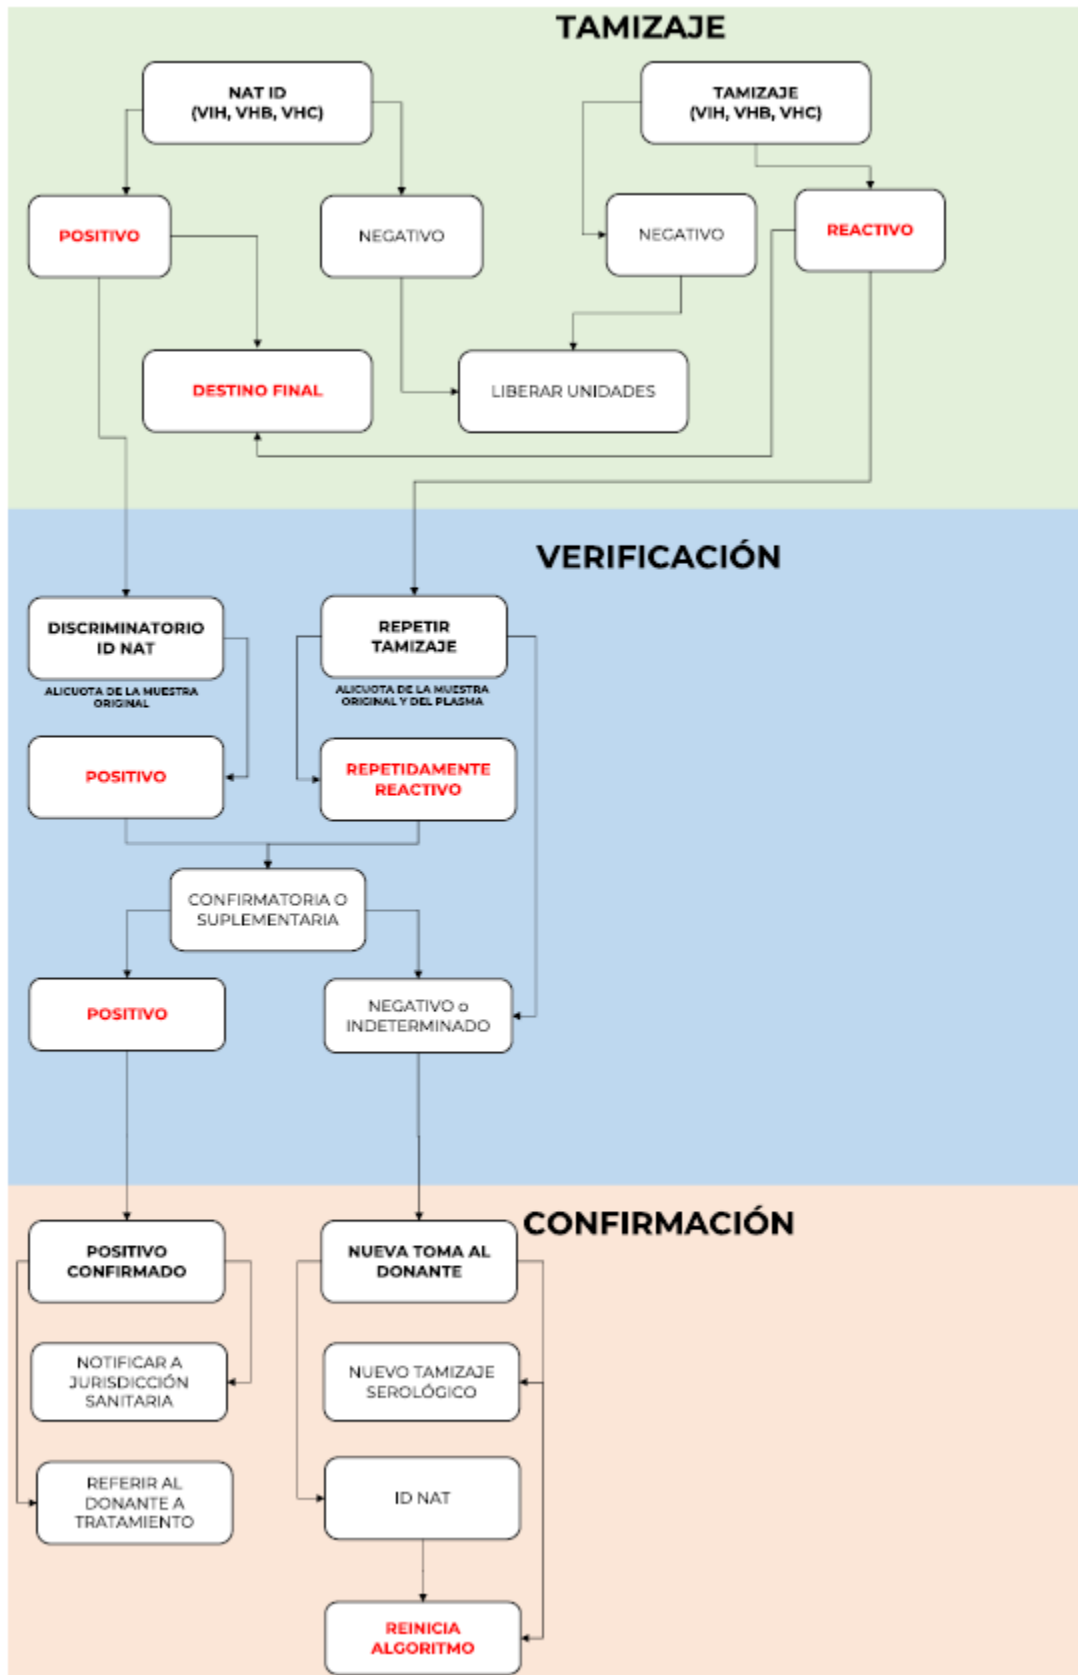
TAMIZAJE

NAT ID
(VIH, VHB, VHC)

TAMIZAJE
(VIH, VHB, VHC)

POSITIVO

NEGATIVO

NEGATIVO

REACTIVO

DESTINO FINAL

LIBERAR UNIDADES

VERIFICACIÓN

DISCRIMINATORIO
ID NAT

ALICUOTA DE LA MUESTRA ORIGINAL

REPETIR
TAMIZAJE

ALICUOTA DE LA MUESTRA ORIGINAL Y DEL PLASMA

POSITIVO

REPETIDAMENTE
REACTIVO

CONFIRMATORIA O
SUPLEMENTARIA

POSITIVO

NEGATIVO o
INDETERMINADO

CONFIRMACIÓN

POSITIVO
CONFIRMADO

NUEVA TOMA AL
DONANTE

NOTIFICAR A
JURISDICCIÓN
SANITARIA

NUEVO TAMIZAJE
SEROLÓGICO

REFERIR AL
DONANTE A
TRATAMIENTO

ID NAT

REINICIA
ALGORITMO